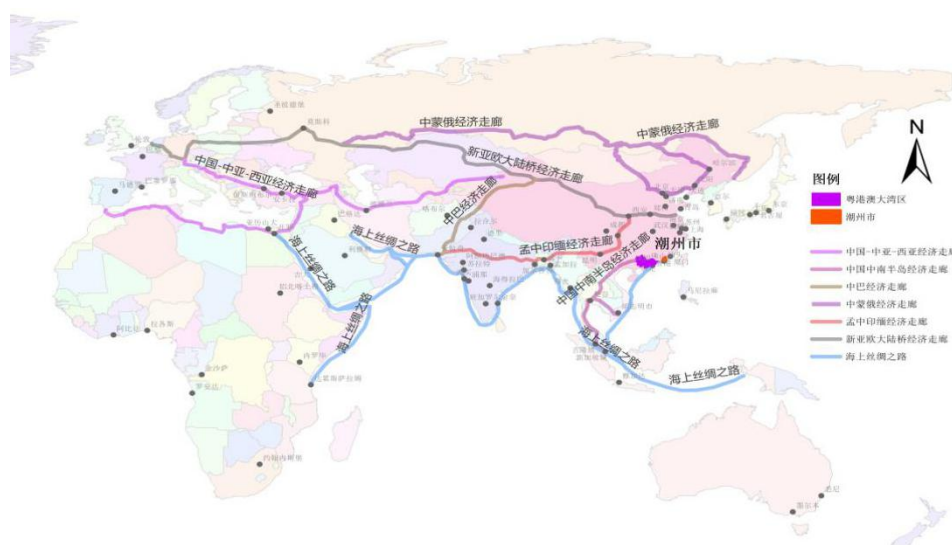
中蒙俄经济走廊
中蒙俄经济走廊
新亚欧大陆桥经济走廊
中国-中亚-西亚经济走廊
中巴经济走廊
海上丝绸之路
海上丝绸之路
孟中印缅经济走廊
中国中南半岛经济走廊
潮州市
海上丝绸之路
海上丝绸之路
海上丝绸之路
N
图例
粤港澳大湾区
潮州市
中国-中亚-西亚经济走廊
中国中南半岛经济走廊
中巴经济走廊
中蒙俄经济走廊
孟中印缅经济走廊
新亚欧大陆桥经济走廊
海上丝绸之路